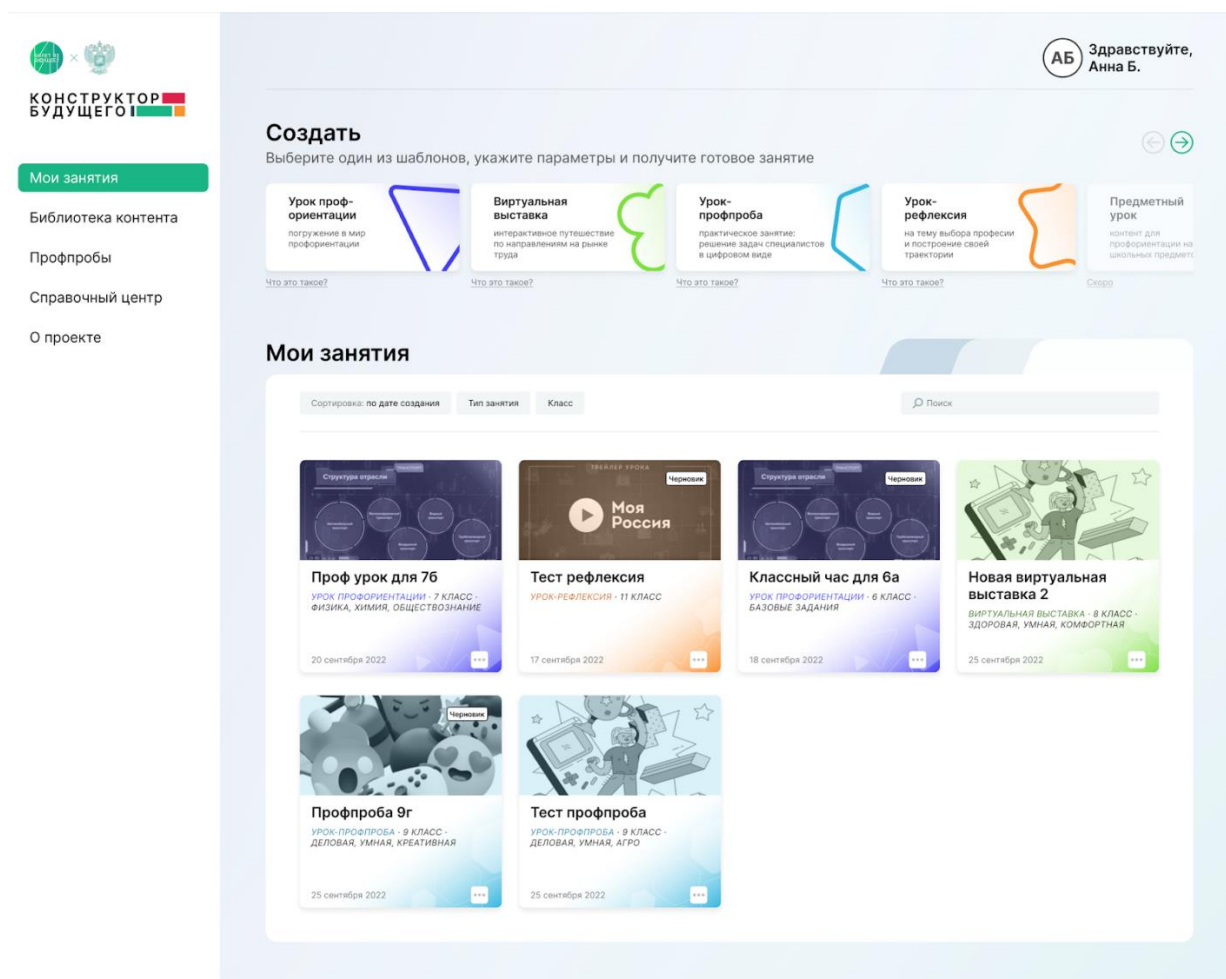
КОНСТРУКТОР БУДУЩЕГО

Мои занятия
Библиотека контента
Профпробы
Справочный центр
О проекте

АБ Здравствуйте, Анна Б.

Создать
Выберите один из шаблонов, укажите параметры и получите готовое занятие

Урок профориентации
погружение в мир профориентации
Что это такое?

Виртуальная выставка
интерактивное путешествие по направлениям на рынке труда
Что это такое?

Урок-профпроба
практическое занятие: решение задач специалистов в цифровом виде
Что это такое?

Урок-рефлексия
на тему выбора профессии и построение своей траектории
Что это такое?

Предметный урок
контент для профориентации на школьных предметах
Скоро

Мои занятия

Сортировка: по дате создания
Тип занятия
Класс
Поиск

Структура отрасли
Проф урок для 7б
УРОК ПРОФОРИЕНТАЦИИ · 7 КЛАСС · ФИЗИКА, ХИМИЯ, ОБЩЕСТВОЗНАНИЕ
20 сентября 2022

ТРЕЙЛЕР УРОКА
Черновик
Моя Россия
Тест рефлексия
УРОК-РЕФЛЕКСИЯ · 11 КЛАСС
17 сентября 2022

Структура отрасли
Черновик
Классный час для 6а
УРОК ПРОФОРИЕНТАЦИИ · 6 КЛАСС · БАЗОВЫЕ ЗАДАНИЯ
18 сентября 2022

Новая виртуальная выставка 2
ВИРТУАЛЬНАЯ ВЫСТАВКА · 8 КЛАСС · ЗДОРОВАЯ, УМНАЯ, КОМФОРТНАЯ
25 сентября 2022

Черновик
Профпроба 9г
УРОК-ПРОФПРОБА · 9 КЛАСС · ДЕЛОВАЯ, УМНАЯ, КРЕАТИВНАЯ
25 сентября 2022

Тест профпроба
УРОК-ПРОФПРОБА · 9 КЛАСС · ДЕЛОВАЯ, УМНАЯ, АГРО
25 сентября 2022